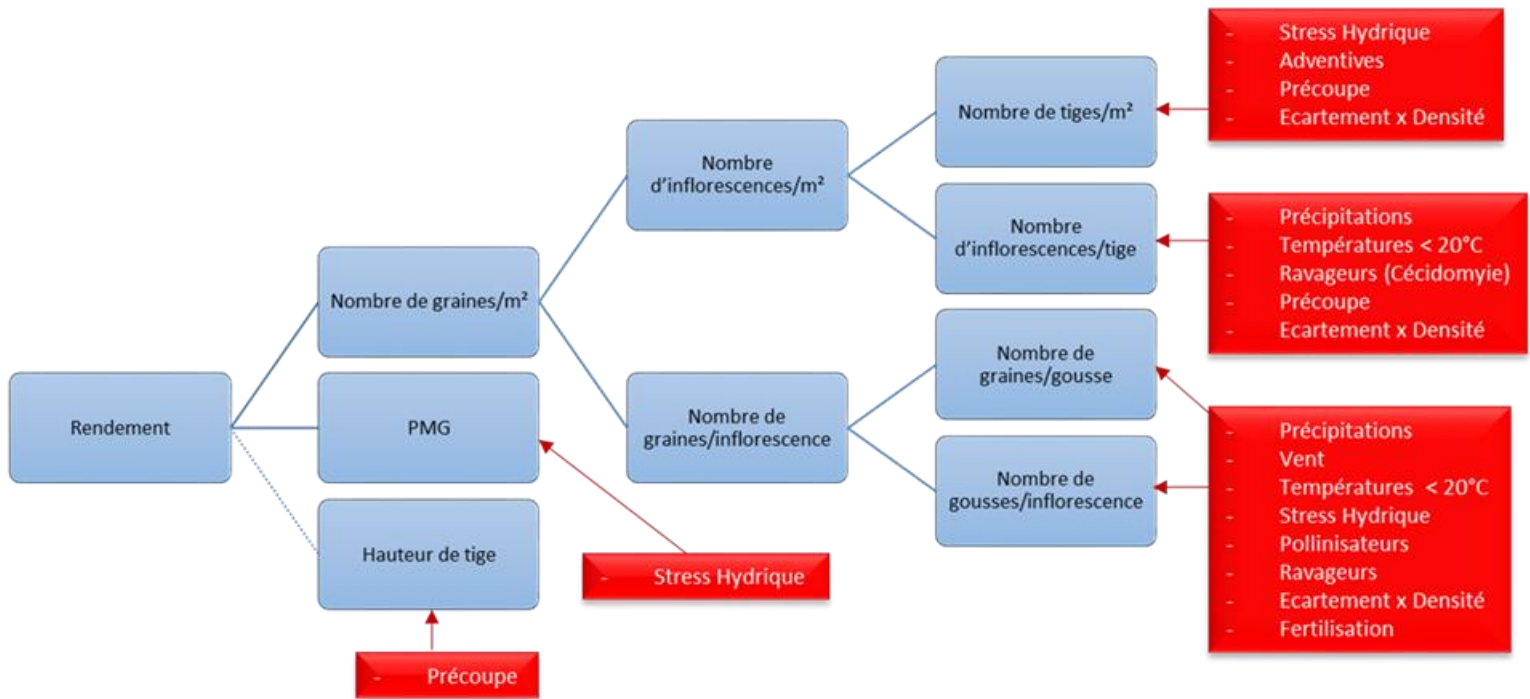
- Stress Hydrique
- Adventives
- Précoupe
- Ecartement x Densité

Nombre de tiges/m²

Nombre d'inflorescences/m²

Nombre d'inflorescences/tige

- Précipitations
- Températures < 20°C
- Ravageurs (Cécidomyie)
- Précoupe
- Ecartement x Densité

Nombre de graines/m²

Nombre de graines/gousse

Rendement

PMG

Nombre de graines/inflorescence

Nombre de gousses/inflorescence

- Précipitations
- Vent
- Températures < 20°C
- Stress Hydrique
- Pollinisateurs
- Ravageurs
- Ecartement x Densité
- Fertilisation

Hauteur de tige

- Stress Hydrique

- Précoupe